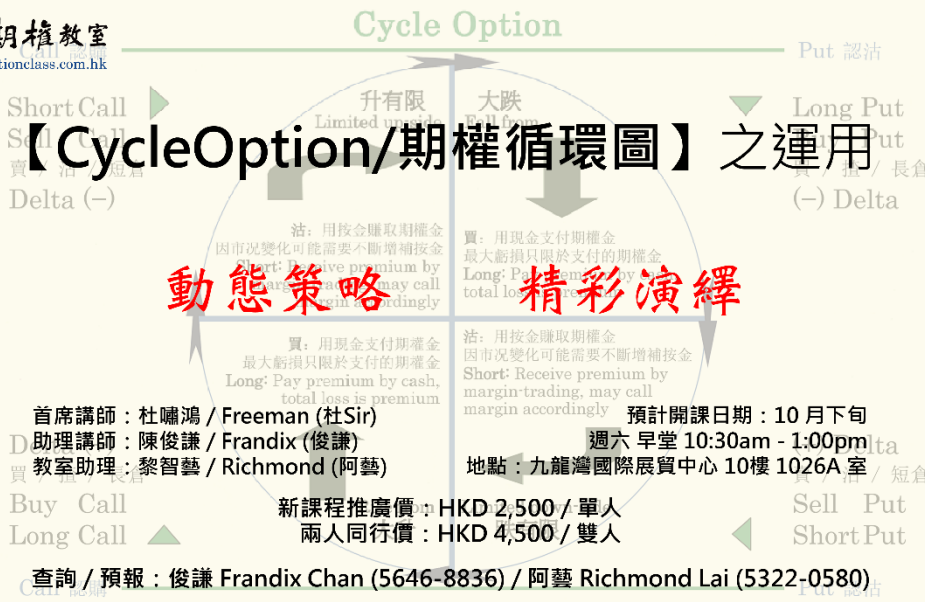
期權教室
optionclass.com.hk

Cycle Option

【CycleOption/期權循環圖】之運用

動態策略 精彩演繹

Short Call
Sell Call
賣 / 沽 / 短倉
Delta (−)

Put 認沽
Long Put
Buy Put
買 / 揸 / 長倉
(−) Delta

升有限
Limited up-side

大跌
Fall from

沽：用按金賺取期權金
因市況變化可能需要不斷增補按金
Short: Receive premium by margin-trading, may call margin accordingly

買：用現金支付期權金
最大虧損只限於支付的期權金
Long: Pay premium by cash, total loss is premium

買：用現金支付期權金
最大虧損只限於支付的期權金
Long: Pay premium by cash, total loss is premium

沽：用按金賺取期權金
因市況變化可能需要不斷增補按金
Short: Receive premium by margin-trading, may call margin accordingly

首席講師：杜嘯鴻 / Freeman (杜Sir)
助理講師：陳俊謙 / Frandix (俊謙)
教室助理：黎智藝 / Richmond (阿藝)

預計開課日期：10 月下旬
週六 早堂 10:30am - 1:00pm
地點：九龍灣國際展貿中心 10樓 1026A 室

Delta
買 / 揸 / 長倉
Buy Call
Long Call

Delta
賣 / 沽 / 短倉
Sell Put
Short Put

新課程推廣價：HKD 2,500 / 單人
兩人同行價：HKD 4,500 / 雙人

查詢 / 預報：俊謙 Frandix Chan (5646-8836) / 阿藝 Richmond Lai (5322-0580)

Call 認購
Put 認沽